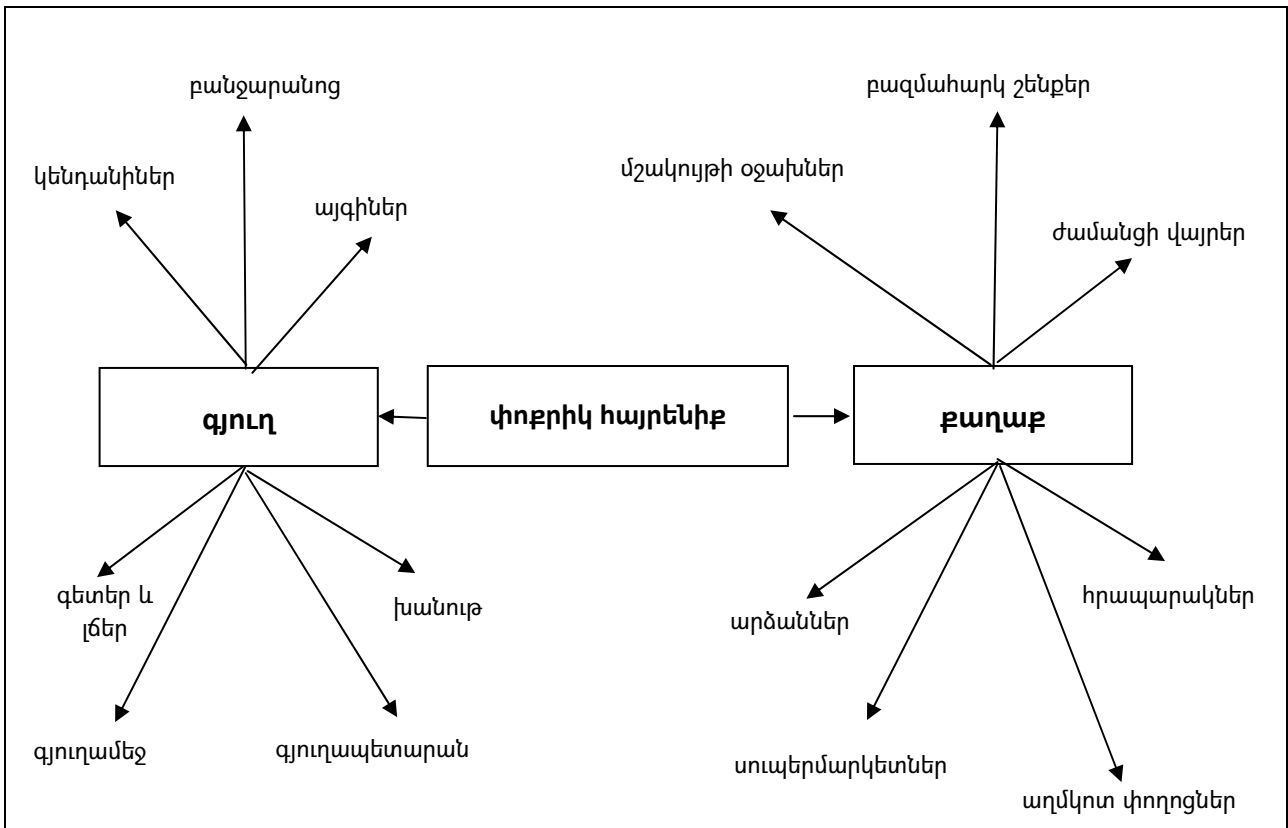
բանջարանոց

բազմահարկ շենքեր

կենդանիներ

մշակույթի օջախներ

այգիներ

ժամանցի վայրեր

գյուղ

փոքրիկ հայրենիք

քաղաք

գետեր և լճեր

խանութ

արձաններ

հրապարակներ

գյուղամեջ

գյուղապետարան

սուպերմարկետներ

աղմկոտ փողոցներ